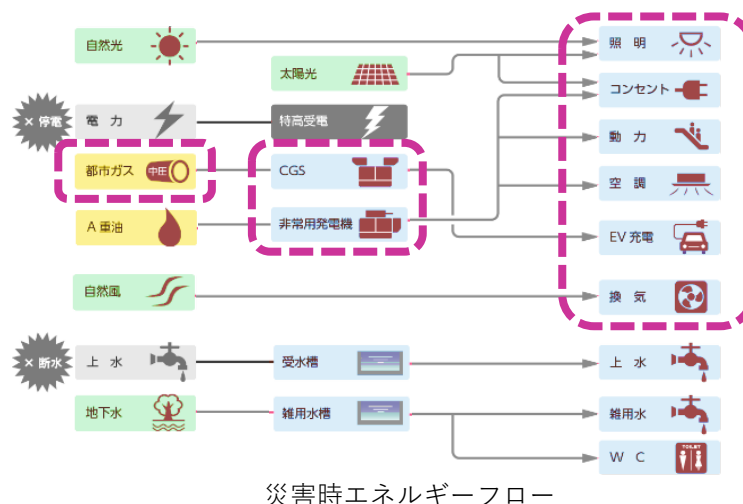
自然光

太陽光

× 停電

電　力

特高受電

都市ガス

中圧

CGS

A 重油

非常用発電機

自然風

× 断水

上　水

受水槽

地下水

雑用水槽

照　明

コンセント

動　力

空　調

EV 充電

換　気

上　水

雑用水

W　C

TOILET

災害時エネルギーフロー